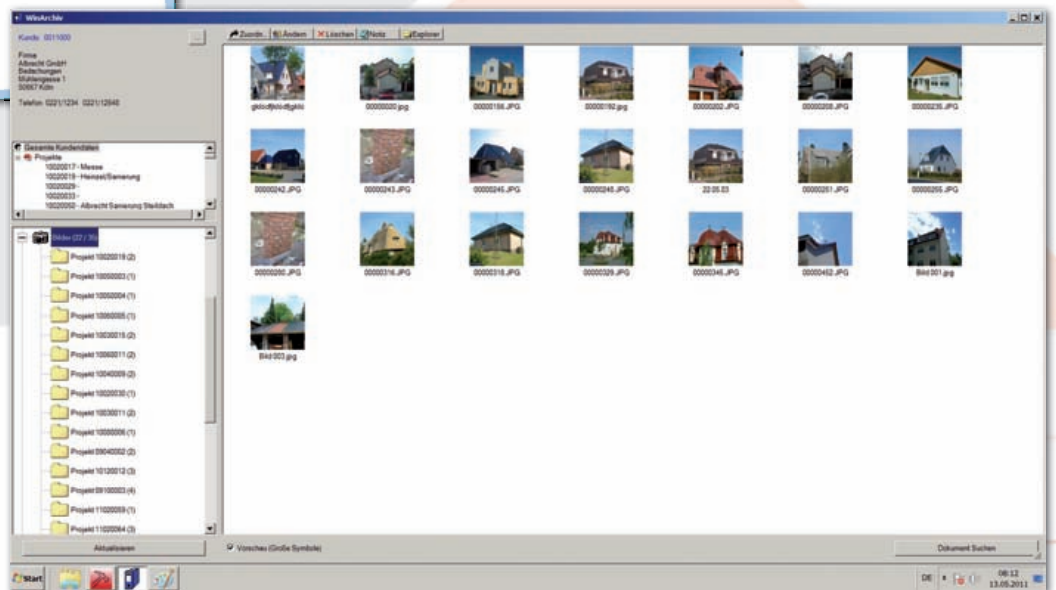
WinArchiv

Kunde 0011000

...

Firma
Albrecht GmbH
Bedachungen
Mühlengasse 1
50667 Köln

Telefon 0221/1234 0221/12340

Gesamte Kundendaten
Projekte
10020017 - Messe
10020019 - Heinzel/Sanierung
10020029 -
10020033 -
10020092 - Albrecht Sanierung Steildach

Bilder (22 / 35)
Projekt 10020019 (2)
Projekt 10050003 (1)
Projekt 10050004 (1)
Projekt 10060005 (1)
Projekt 10030015 (2)
Projekt 10060011 (2)
Projekt 10040009 (2)
Projekt 10020030 (1)
Projekt 10030011 (2)
Projekt 10000006 (1)
Projekt 09040002 (2)
Projekt 10120012 (3)
Projekt 09100003 (4)
Projekt 11020059 (1)
Projekt 11020064 (3)

Aktualisieren

Zuordn. | Ändern | Löschen | Notiz | Explorer

gklcdfjkldfjgklc
00000030.jpg
00000156.JPG
00000192.jpg
00000202.JPG
00000208.JPG
00000235.JPG
00000242.JPG
00000243.JPG
00000245.JPG
00000246.JPG
22.05.03
00000251.JPG
00000255.JPG
00000260.JPG
00000316.JPG
00000318.JPG
00000329.JPG
00000345.JPG
00000452.JPG
Bild 001.jpg
Bild 003.jpg

Vorschau (Große Symbole)

Dokument Suchen

Start

DE 08:12 13.05.2011